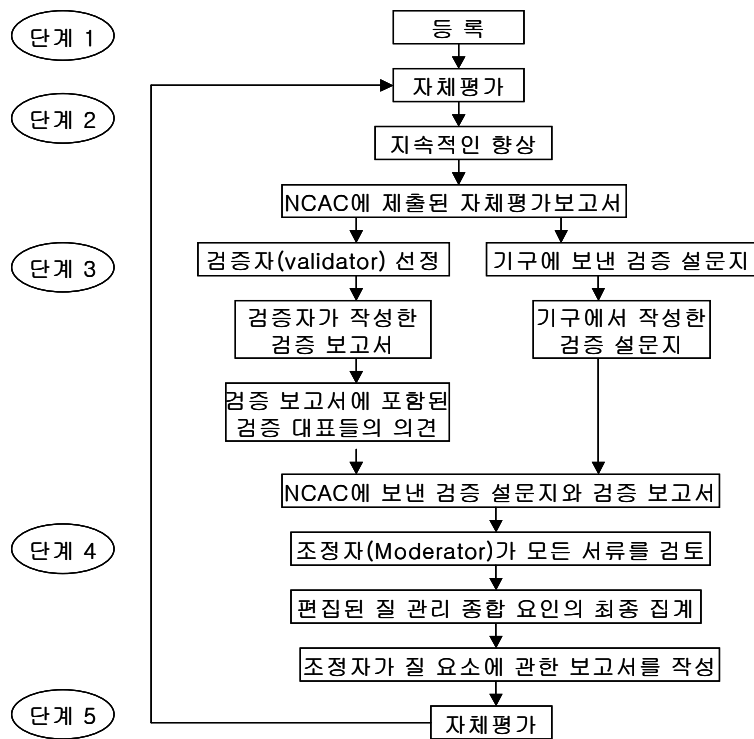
단계 1

등 록

단계 2

자체평가

지속적인 향상

NCAC에 제출된 자체평가보고서

단계 3

검증자(validator) 선정

기구에 보낸 검증 설문지

검증자가 작성한 검증 보고서

기구에서 작성한 검증 설문지

검증 보고서에 포함된 검증 대표들의 의견

NCAC에 보낸 검증 설문지와 검증 보고서

단계 4

조정자(Moderator)가 모든 서류를 검토

편집된 질 관리 종합 요인의 최종 집계

조정자가 질 요소에 관한 보고서를 작성

단계 5

자체평가